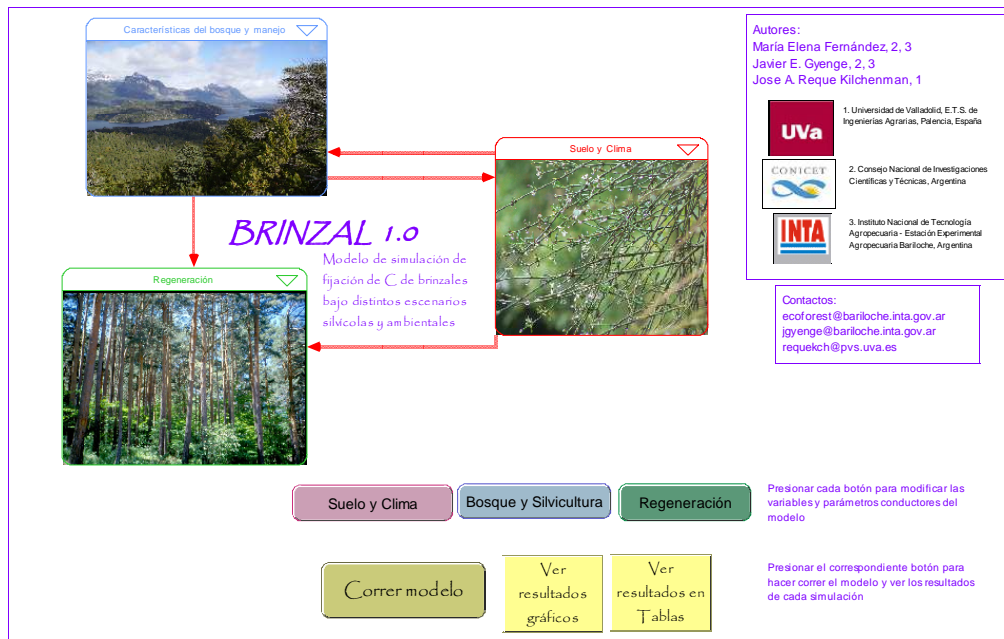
Características del bosque y manejo

Suelo y Clima

Regeneración

BRINZAL 1.0

Modelo de simulación de fijación de C de brinzales bajo distintos escenarios silvícolas y ambientales

Autores:
María Elena Fernández, 2, 3
Javier E. Gyenge, 2, 3
Jose A. Reque Kilchenman, 1

UVa
1. Universidad de Valladolid, E.T.S. de Ingenierías Agrarias, Palencia, España

CONICET
2. Consejo Nacional de Investigaciones Científicas y Técnicas, Argentina

INTA
3. Instituto Nacional de Tecnología Agropecuaria - Estación Experimental Agropecuaria Bariloche, Argentina

Contactos:
ecoforest@bariloche.inta.gov.ar
jgyenge@bariloche.inta.gov.ar
requekch@pvs.uva.es

Suelo y Clima | Bosque y Silvicultura | Regeneración

Presionar cada botón para modificar las variables y parámetros conductores del modelo

Correr modelo | Ver resultados gráficos | Ver resultados en Tablas

Presionar el correspondiente botón para hacer correr el modelo y ver los resultados de cada simulación